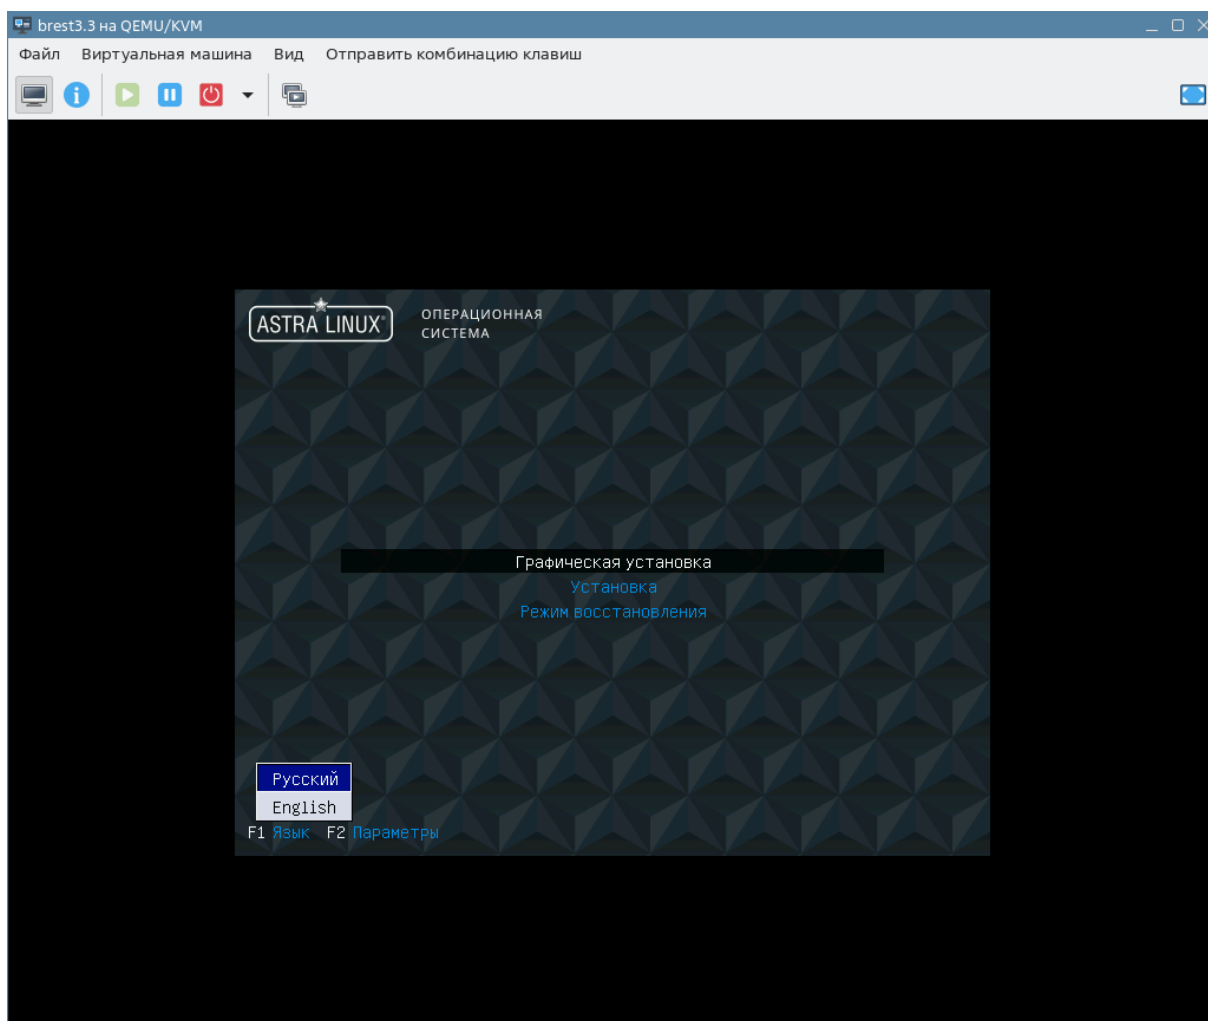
brest3.3 на QEMU/KVM

Файл Виртуальная машина Вид Отправить комбинацию клавиш

ASTRA LINUX® ОПЕРАЦИОННАЯ СИСТЕМА

Графическая установка
Установка
Режим восстановления

Русский
English

F1 Язык F2 Параметры